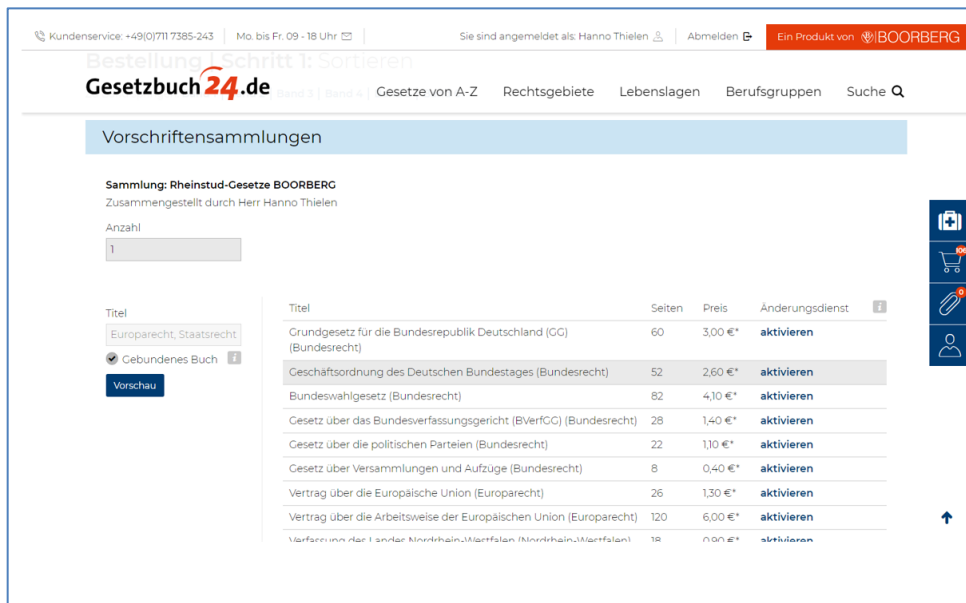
Kundenservice: +49(0)711 7385-243 | Mo. bis Fr. 09 - 18 Uhr | Sie sind angemeldet als: Hanno Thielen | Abmelden | Ein Produkt von BOORBERG

Bestellung | Schritt 1: Sortieren

Gesetzbuch24.de

Band 3 | Band 4 |

Gesetze von A-Z Rechtsgebiete Lebenslagen Berufsgruppen Suche

Vorschriftensammlungen

Sammlung: Rheinstud-Gesetze BOORBERG
Zusammengestellt durch Herr Hanno Thielen

Anzahl
1

Titel
Europarecht, Staatsrecht
Gebundenes Buch
Vorschau

| Titel | Seiten | Preis | Änderungsdienst |
|---|---|---|---|
| Grundgesetz für die Bundesrepublik Deutschland (GG) (Bundesrecht) | 60 | 3,00 €* | aktivieren |
| Geschäftsordnung des Deutschen Bundestages (Bundesrecht) | 52 | 2,60 €* | aktivieren |
| Bundeswahlgesetz (Bundesrecht) | 82 | 4,10 €* | aktivieren |
| Gesetz über das Bundesverfassungsgericht (BVerfGG) (Bundesrecht) | 28 | 1,40 €* | aktivieren |
| Gesetz über die politischen Parteien (Bundesrecht) | 22 | 1,10 €* | aktivieren |
| Gesetz über Versammlungen und Aufzüge (Bundesrecht) | 8 | 0,40 €* | aktivieren |
| Vertrag über die Europäische Union (Europarecht) | 26 | 1,30 €* | aktivieren |
| Vertrag über die Arbeitsweise der Europäischen Union (Europarecht) | 120 | 6,00 €* | aktivieren |
| Verfassung des Landes Nordrhein-Westfalen (Nordrhein-Westfalen) | 18 | 0,90 €* | aktivieren |

100
0